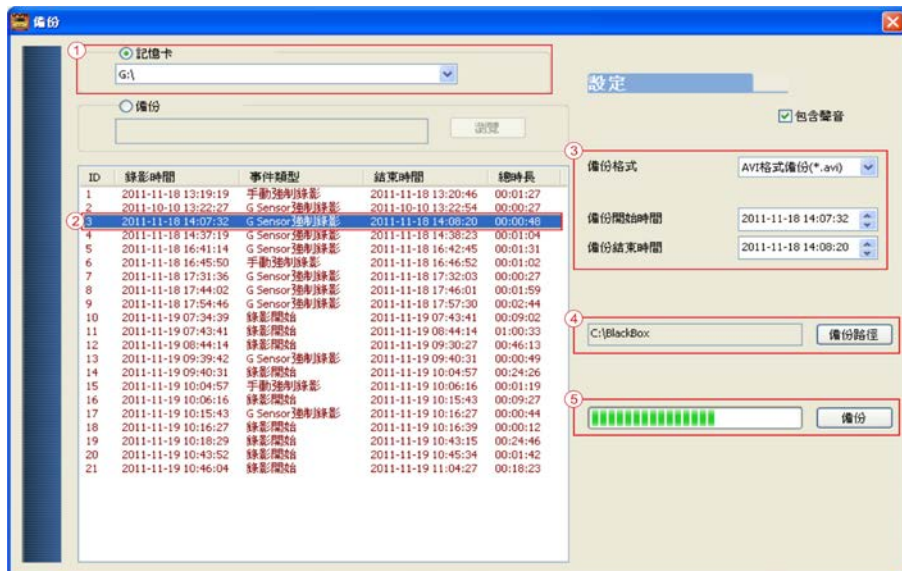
備份

① 記憶卡
G:\

備份
瀏覽

| ID | 錄影時間 | 事件類型 | 結束時間 | 總時長 |
|---|---|---|---|---|
| 1 | 2011-11-18 13:19:19 | 手動強制錄影 | 2011-11-18 13:20:46 | 00:01:27 |
| 2 | 2011-10-10 13:22:27 | G Sensor強制錄影 | 2011-10-10 13:22:54 | 00:00:27 |
| ② 3 | 2011-11-18 14:07:32 | G Sensor強制錄影 | 2011-11-18 14:08:20 | 00:00:48 |
| 4 | 2011-11-18 14:37:19 | G Sensor強制錄影 | 2011-11-18 14:38:23 | 00:01:04 |
| 5 | 2011-11-18 16:41:14 | G Sensor強制錄影 | 2011-11-18 16:42:45 | 00:01:31 |
| 6 | 2011-11-18 16:45:50 | 手動強制錄影 | 2011-11-18 16:46:52 | 00:01:02 |
| 7 | 2011-11-18 17:31:36 | G Sensor強制錄影 | 2011-11-18 17:32:03 | 00:00:27 |
| 8 | 2011-11-18 17:44:02 | G Sensor強制錄影 | 2011-11-18 17:46:01 | 00:01:59 |
| 9 | 2011-11-18 17:54:46 | G Sensor強制錄影 | 2011-11-18 17:57:30 | 00:02:44 |
| 10 | 2011-11-19 07:34:39 | 錄影開始 | 2011-11-19 07:43:41 | 00:09:02 |
| 11 | 2011-11-19 07:43:41 | 錄影開始 | 2011-11-19 08:44:14 | 01:00:33 |
| 12 | 2011-11-19 08:44:14 | 錄影開始 | 2011-11-19 09:30:27 | 00:46:13 |
| 13 | 2011-11-19 09:39:42 | G Sensor強制錄影 | 2011-11-19 09:40:31 | 00:00:49 |
| 14 | 2011-11-19 09:40:31 | 錄影開始 | 2011-11-19 10:04:57 | 00:24:26 |
| 15 | 2011-11-19 10:04:57 | 手動強制錄影 | 2011-11-19 10:06:16 | 00:01:19 |
| 16 | 2011-11-19 10:06:16 | 錄影開始 | 2011-11-19 10:15:43 | 00:09:27 |
| 17 | 2011-11-19 10:15:43 | G Sensor強制錄影 | 2011-11-19 10:16:27 | 00:00:44 |
| 18 | 2011-11-19 10:16:27 | 錄影開始 | 2011-11-19 10:16:39 | 00:00:12 |
| 19 | 2011-11-19 10:18:29 | 錄影開始 | 2011-11-19 10:43:15 | 00:24:46 |
| 20 | 2011-11-19 10:43:52 | 錄影開始 | 2011-11-19 10:45:34 | 00:01:42 |
| 21 | 2011-11-19 10:46:04 | 錄影開始 | 2011-11-19 11:04:27 | 00:18:23 |

設定
包含聲音

③ 備份格式 AVI格式備份(*.avi)
備份開始時間 2011-11-18 14:07:32
備份結束時間 2011-11-18 14:08:20

④ C:\BlackBox 備份路徑

⑤ 備份